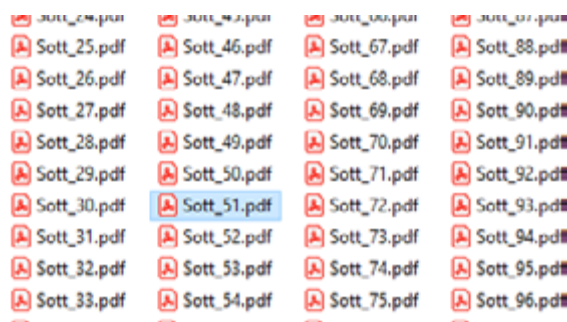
Sott_24.pdf
Sott_25.pdf
Sott_26.pdf
Sott_27.pdf
Sott_28.pdf
Sott_29.pdf
Sott_30.pdf
Sott_31.pdf
Sott_32.pdf
Sott_33.pdf

Sott_45.pdf
Sott_46.pdf
Sott_47.pdf
Sott_48.pdf
Sott_49.pdf
Sott_50.pdf
Sott_51.pdf
Sott_52.pdf
Sott_53.pdf
Sott_54.pdf

Sott_66.pdf
Sott_67.pdf
Sott_68.pdf
Sott_69.pdf
Sott_70.pdf
Sott_71.pdf
Sott_72.pdf
Sott_73.pdf
Sott_74.pdf
Sott_75.pdf

Sott_87.pd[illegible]
Sott_88.pd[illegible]
Sott_89.pd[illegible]
Sott_90.pd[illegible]
Sott_91.pd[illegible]
Sott_92.pd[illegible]
Sott_93.pd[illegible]
Sott_94.pd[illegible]
Sott_95.pd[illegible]
Sott_96.pd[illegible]